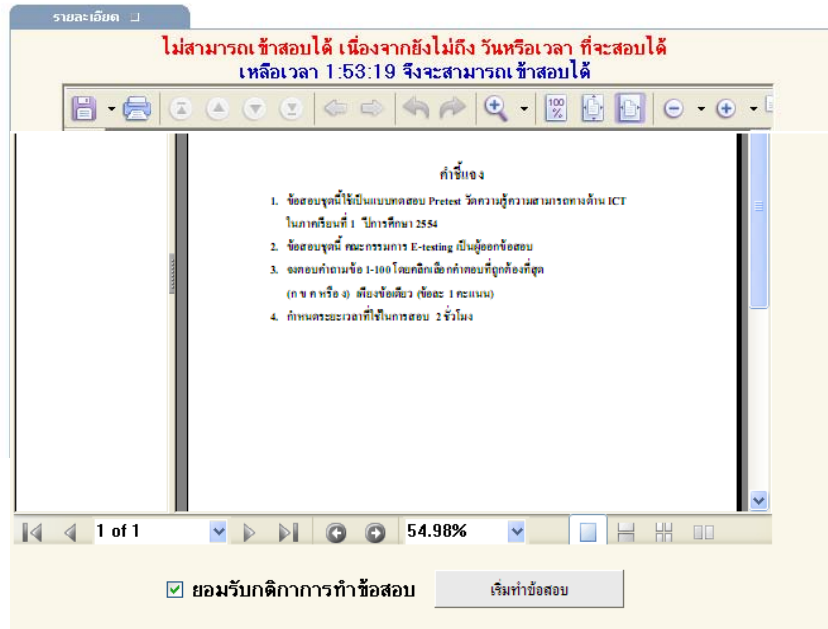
รายละเอียด

ไม่สามารถเข้าสอบได้ เนื่องจากยังไม่ถึง วันหรือเวลา ที่จะสอบได้
เหลือเวลา 1:53:19 จึงจะสามารถเข้าสอบได้

คำชี้แจง

1. ข้อสอบชุดนี้ใช้เป็นแบบทดสอบ Pretest วัดความรู้ความสามารถทางด้าน ICT ในภาคเรียนที่ 1 ปีการศึกษา 2554
2. ข้อสอบชุดนี้ คณะกรรมการ E-testing เป็นผู้ออกข้อสอบ
3. จงตอบคำถามข้อ 1-100 โดยคลิกเลือกคำตอบที่ถูกต้องที่สุด (ก ข ค หรือ ง) เพียงข้อเดียว (ข้อละ 1 คะแนน)
4. กำหนดระยะเวลาที่ใช้ในการสอบ 2 ชั่วโมง

1 of 1
54.98%

ยอมรับกติกาการทำข้อสอบ
เริ่มทำข้อสอบ